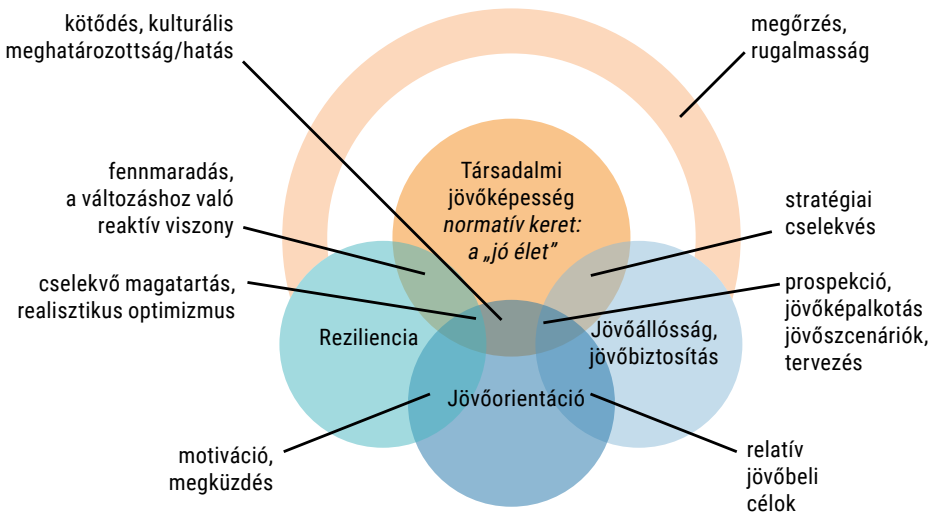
kötődés, kulturális meghatározottság/hatás

megőrzés, rugalmasság

fennmaradás, a változáshoz való reaktív viszony

Társadalmi jövőképesség *normatív keret: a „jó élet”*

stratégiai cselekvés

cselekvő magatartás, realisztikus optimizmus

prospekció, jövőképalkotás jövőszcenáriók, tervezés

Reziliencia

Jövőállósság, jövőbiztosítás

Jövőorientáció

motiváció, megküzdés

relatív jövőbeli célok